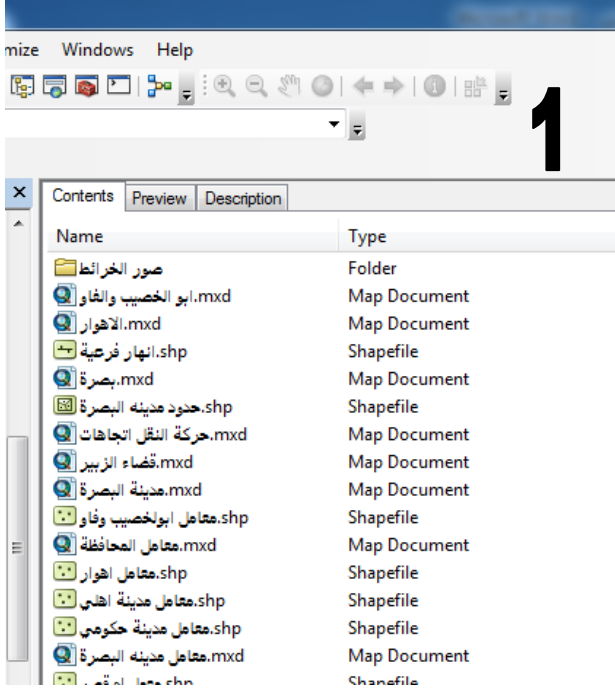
mize Windows Help

1

Contents | Preview | Description

| Name | Type |
|---|---|
| صور الخرائط | Folder |
| ابو الخصيب والفاو.mxd | Map Document |
| الاهوار.mxd | Map Document |
| انهار فرعية.shp | Shapefile |
| بصرة.mxd | Map Document |
| حدود مدينه البصرة.shp | Shapefile |
| حركة النقل اتجاهات.mxd | Map Document |
| قضاء الزبير.mxd | Map Document |
| مدينة البصرة.mxd | Map Document |
| معامل ابولخصيب وفاو.shp | Shapefile |
| معامل المحافظة.mxd | Map Document |
| معامل اهوار.shp | Shapefile |
| معامل مدينة اهلي.shp | Shapefile |
| معامل مدينة حكومي.shp | Shapefile |
| معامل مدينه البصرة.mxd | Map Document |
| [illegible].shp | Shapefile |